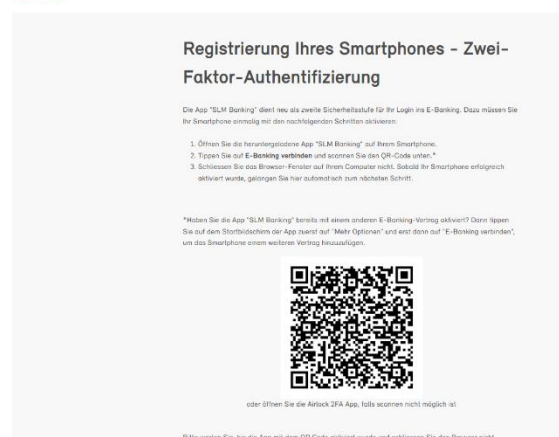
Registrierung Ihres Smartphones - Zwei-Faktor-Authentifizierung

Die App "SLM Banking" dient neu als zweite Sicherheitsstufe für Ihr Login ins E-Banking. Dazu müssen Sie Ihr Smartphone einmalig mit den nachfolgenden Schritten aktivieren:

1. Öffnen Sie die heruntergeladene App "SLM Banking" auf Ihrem Smartphone.
2. Tippen Sie auf E-Banking verbinden und scannen Sie den QR-Code unten.*
3. Schliessen Sie das Browser-Fenster auf Ihrem Computer nicht. Sobald Ihr Smartphone erfolgreich aktiviert wurde, gelangen Sie hier automatisch zum nächsten Schritt.

*Haben Sie die App "SLM Banking" bereits mit einem anderen E-Banking-Vertrag aktiviert? Dann tippen Sie auf dem Startbildschirm der App zuerst auf "Mehr Optionen" und erst dann auf "E-Banking verbinden", um das Smartphone einem weiteren Vertrag hinzuzufügen.

oder öffnen Sie die Airlock 2FA App, falls scannen nicht möglich ist

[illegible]